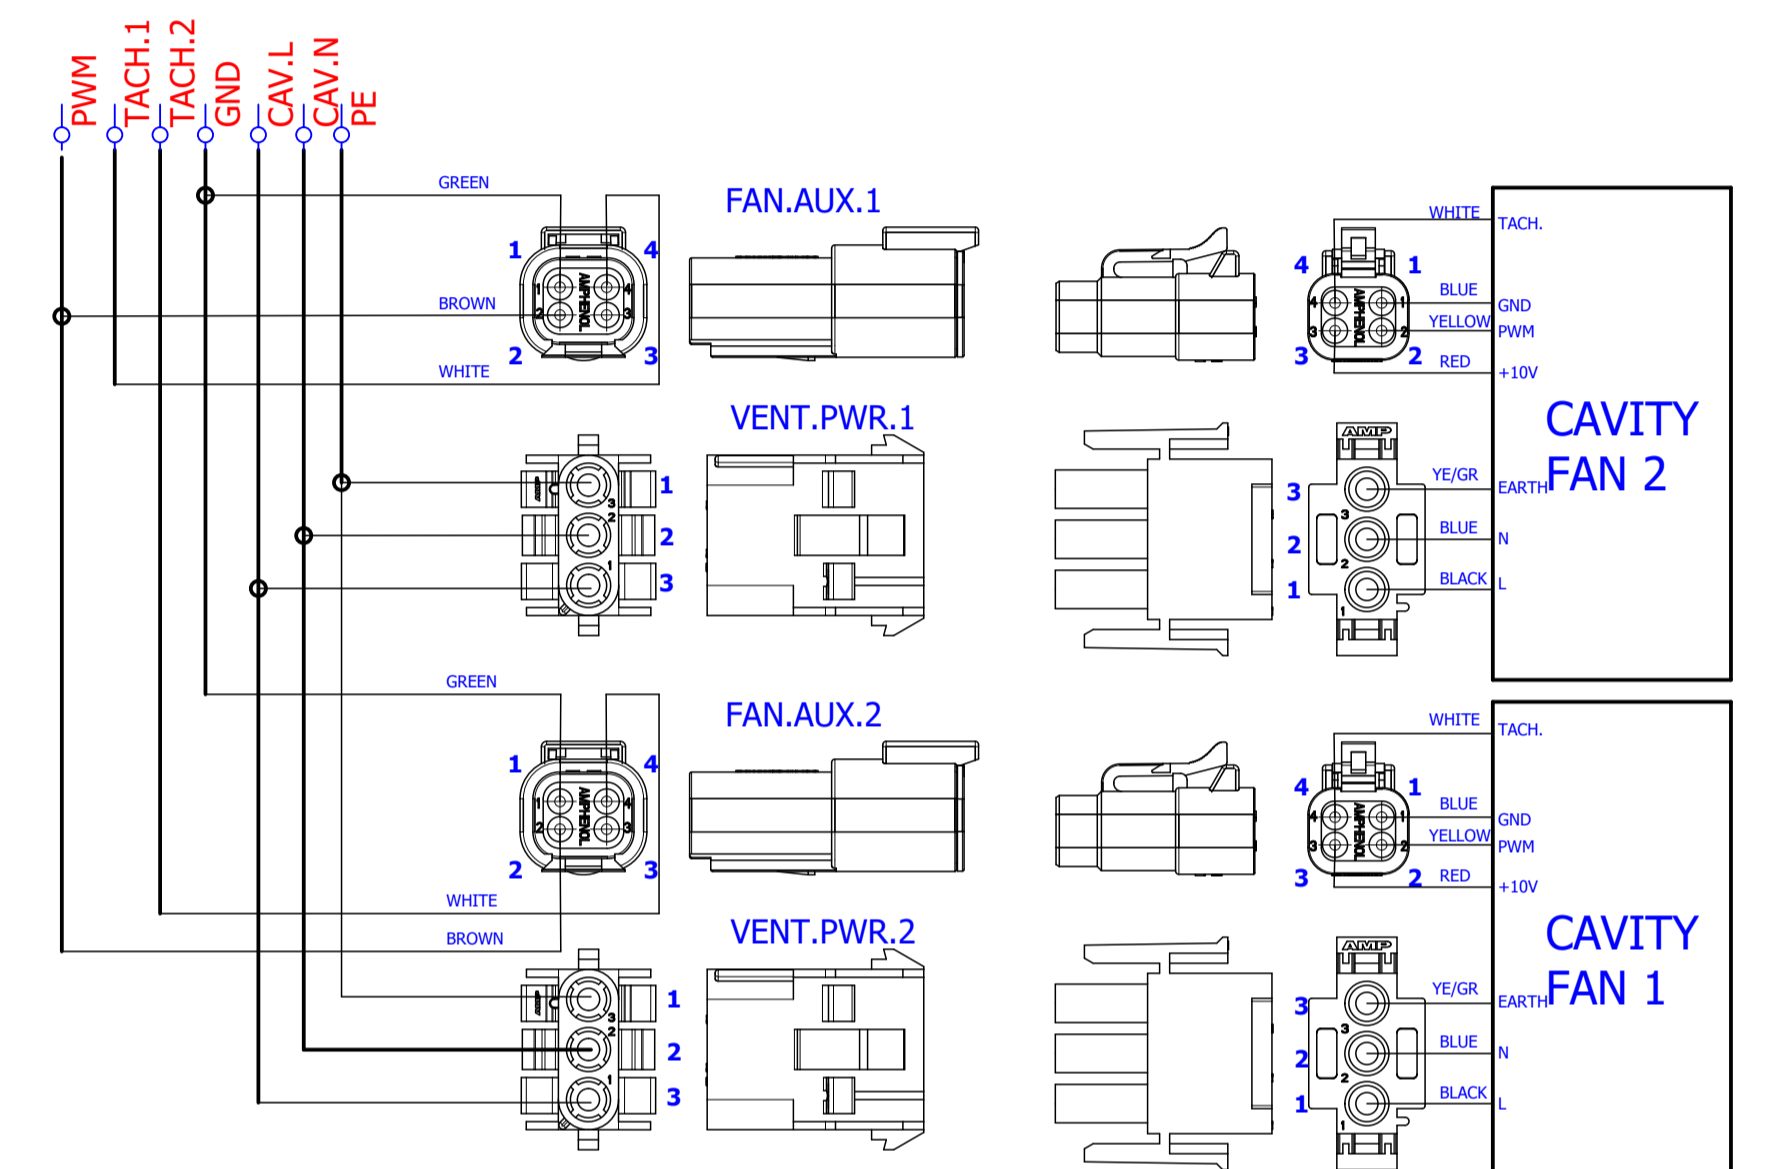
PWM
TACH.1
TACH.2
GND
CAV.L
CAV.N
PE

GREEN
FAN.AUX.1
1
4
BROWN
2
3
WHITE
AMPHENOL

WHITE
TACH.
4
1
BLUE
GND
YELLOW
PWM
3
2
RED
+10V

VENT.PWR.1
1
2
3
AMP
YE/GR
EARTH
3
2
1
BLUE
N
BLACK
L

CAVITY
FAN 2

GREEN
FAN.AUX.2
1
4
2
3
WHITE
BROWN

WHITE
TACH.
4
1
BLUE
GND
YELLOW
PWM
3
2
RED
+10V

VENT.PWR.2
1
2
3
AMP
YE/GR
EARTH
3
2
1
BLUE
N
BLACK
L

CAVITY
FAN 1